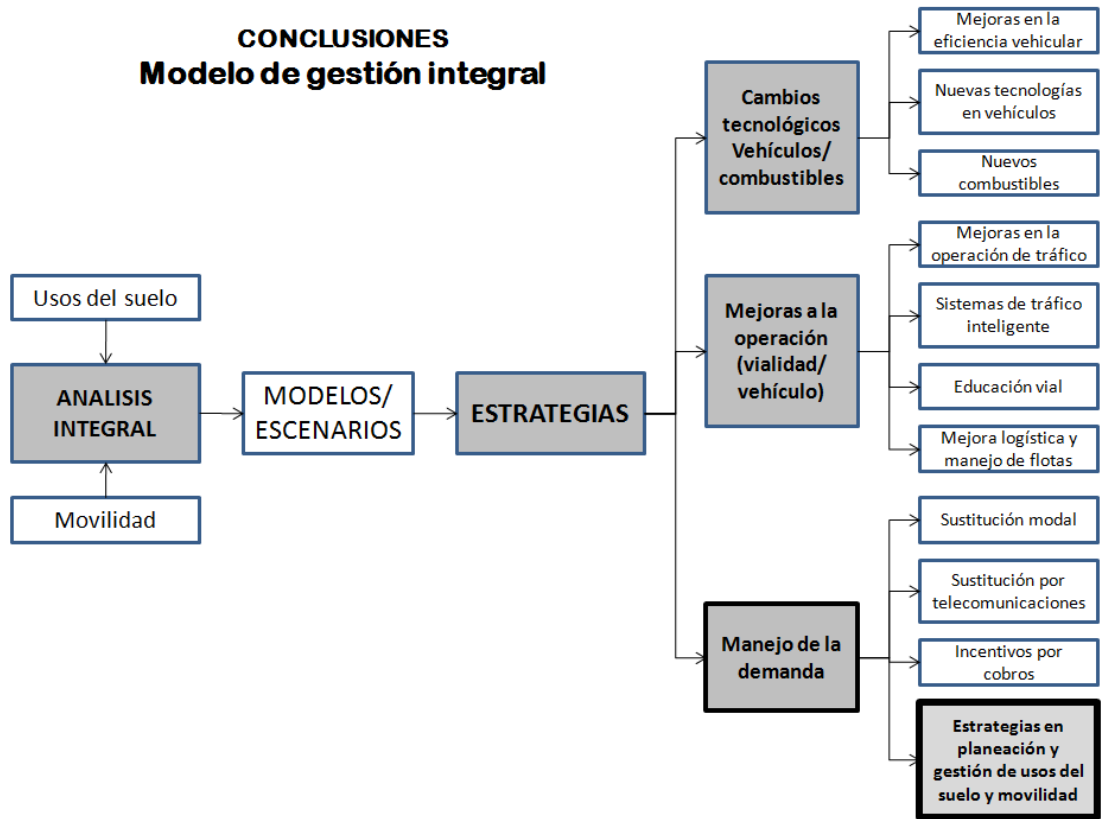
CONCLUSIONES
Modelo de gestión integral

Usos del suelo

ANALISIS INTEGRAL

Movilidad

MODELOS/ ESCENARIOS

ESTRATEGIAS

Cambios tecnológicos Vehículos/ combustibles

Mejoras en la eficiencia vehicular

Nuevas tecnologías en vehículos

Nuevos combustibles

Mejoras a la operación (vialidad/ vehículo)

Mejoras en la operación de tráfico

Sistemas de tráfico inteligente

Educación vial

Mejora logística y manejo de flotas

Manejo de la demanda

Sustitución modal

Sustitución por telecomunicaciones

Incentivos por cobros

Estrategias en planeación y gestión de usos del suelo y movilidad